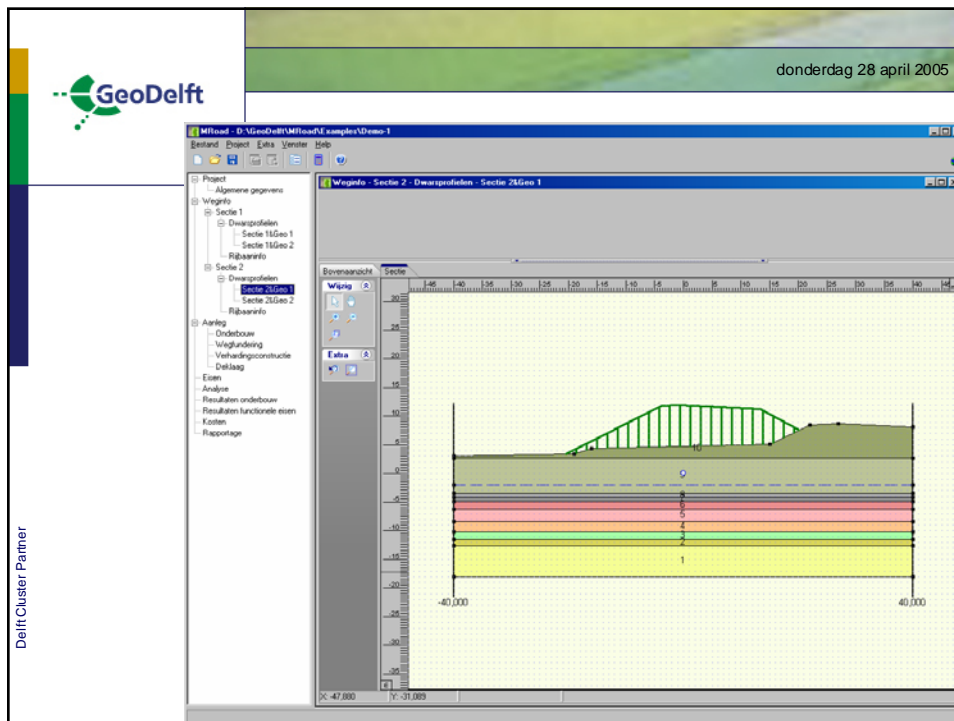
GeoDelft

donderdag 28 april 2005

Delft Cluster Partner

MRoad - D:\GeoDelft\MRoad\Examples\Demo-1

Bestand Project Extra Venster Help

Project
Algemene gegevens
Weginfo
Sectie 1
Dwarsprofielen
Sectie 1&Geo 1
Sectie 1&Geo 2
Rijbaaninfo
Sectie 2
Dwarsprofielen
Sectie 2&Geo 1
Sectie 2&Geo 2
Rijbaaninfo
Aanleg
Onderbouw
Wegfundering
Verhardingsconstructie
Deklaag
Eisen
Analyse
Resultaten onderbouw
Resultaten functionele eisen
Kosten
Rapportage

Weginfo - Sectie 2 - Dwarsprofielen - Sectie 2&Geo 1

Bovenaanzicht Sectie

Wijzig

Extra

-45 -40 -35 -30 -25 -20 -15 -10 -5 0 5 10 15 20 25 30 35 40 45

30 25 20 15 10 5 0 -5 -10 -15 -20 -25 -30 -35

10
9
8
7
6
5
4
3
2
1

-40,000
40,000

X: -47,880 Y: -31,089